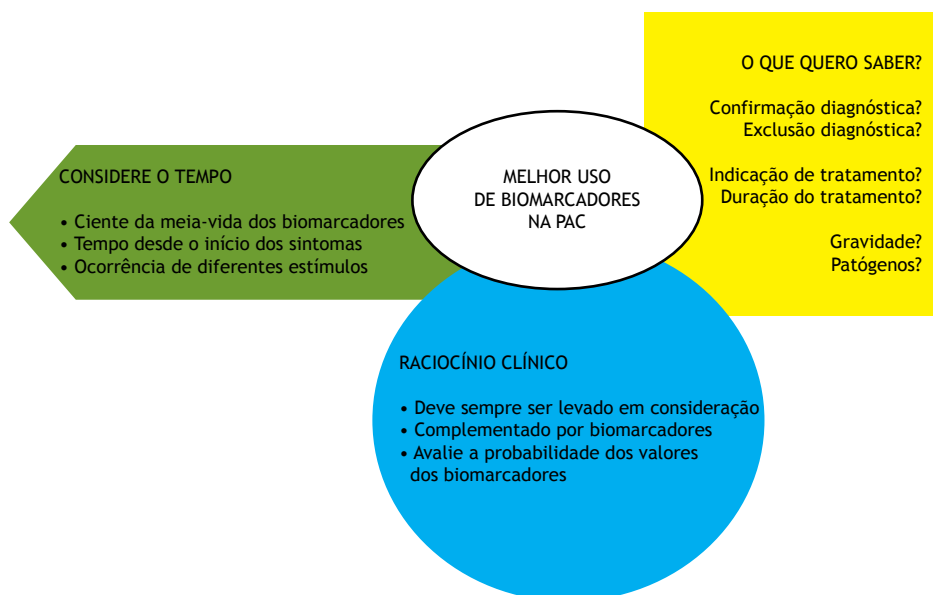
MELHOR USO DE BIOMARCADORES NA PAC

CONSIDERE O TEMPO

• Ciente da meia-vida dos biomarcadores
• Tempo desde o início dos sintomas
• Ocorrência de diferentes estímulos

O QUE QUERO SABER?

Confirmação diagnóstica?
Exclusão diagnóstica?

Indicação de tratamento?
Duração do tratamento?

Gravidade?
Patógenos?

RACIOCÍNIO CLÍNICO

• Deve sempre ser levado em consideração
• Complementado por biomarcadores
• Avalie a probabilidade dos valores dos biomarcadores